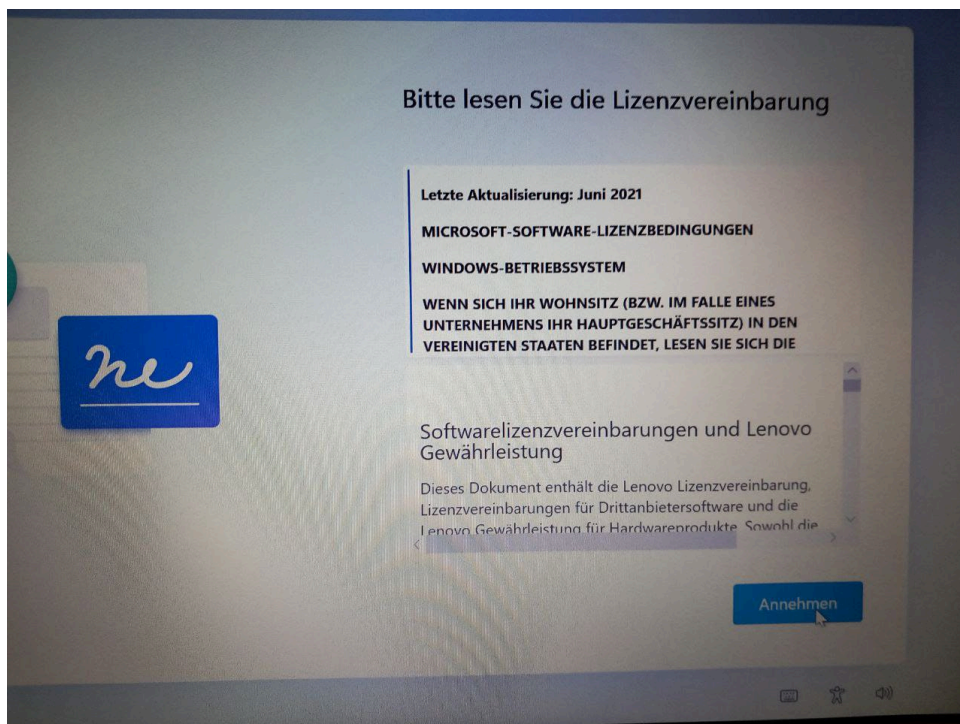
Bitte lesen Sie die Lizenzvereinbarung

Letzte Aktualisierung: Juni 2021

MICROSOFT-SOFTWARE-LIZENZBEDINGUNGEN

WINDOWS-BETRIEBSSYSTEM

WENN SICH IHR WOHNSITZ (BZW. IM FALLE EINES UNTERNEHMENS IHR HAUPTGESCHÄFTSSITZ) IN DEN VEREINIGTEN STAATEN BEFINDET, LESEN SIE SICH DIE

Softwarelizenzvereinbarungen und Lenovo Gewährleistung

Dieses Dokument enthält die Lenovo Lizenzvereinbarung, Lizenzvereinbarungen für Drittanbietersoftware und die Lenovo Gewährleistung für Hardwareprodukte. Sowohl die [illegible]

Annehmen